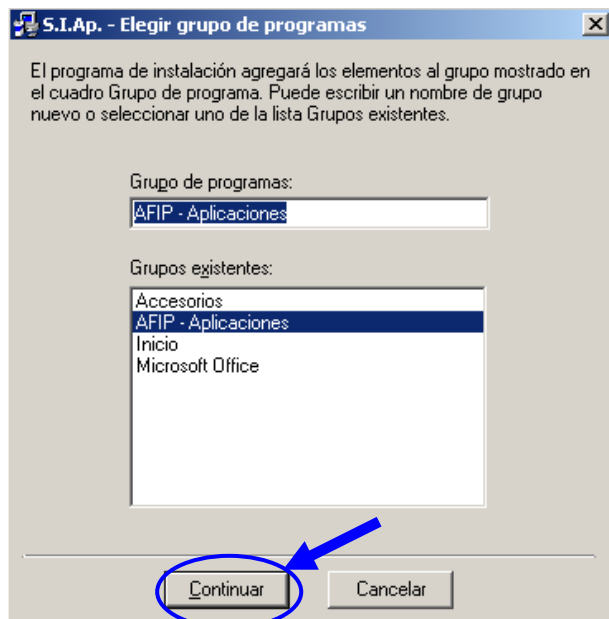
S.I.Ap. - Elegir grupo de programas

×

El programa de instalación agregará los elementos al grupo mostrado en el cuadro Grupo de programa. Puede escribir un nombre de grupo nuevo o seleccionar uno de la lista Grupos existentes.

Grupo de programas:

AFIP - Aplicaciones

Grupos existentes:

Accesorios
AFIP - Aplicaciones
Inicio
Microsoft Office

Continuar

Cancelar